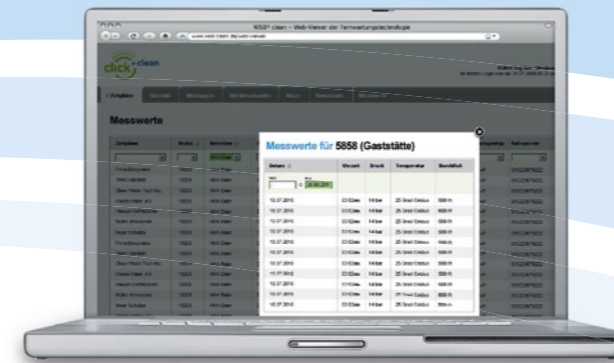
WSG® clean - Web-Viewer der Fernwartungstechnologie

click clean

Messwerte

Messwerte für 5858 (Gaststätte)

| Datum | Uhrzeit | Druck | Temperatur | Durchfluß |
|---|---|---|---|---|
| 10.07.2010 | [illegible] | 14 bar | 25 Grad Celsius | 500 l/h |
| 10.07.2010 | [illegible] | 14 bar | 25 Grad Celsius | 500 l/h |
| 10.07.2010 | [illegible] | 14 bar | 25 Grad Celsius | 500 l/h |
| 10.07.2010 | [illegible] | 14 bar | 25 Grad Celsius | 500 l/h |
| 10.07.2010 | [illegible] | 14 bar | 25 Grad Celsius | 500 l/h |
| 10.07.2010 | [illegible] | 14 bar | 25 Grad Celsius | 500 l/h |
| 10.07.2010 | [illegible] | 14 bar | 25 Grad Celsius | 500 l/h |
| 10.07.2010 | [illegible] | 14 bar | 25 Grad Celsius | 500 l/h |
| 10.07.2010 | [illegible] | 14 bar | 25 Grad Celsius | 500 l/h |
| 10.07.2010 | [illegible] | 14 bar | 25 Grad Celsius | 500 l/h |
| 10.07.2010 | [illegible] | 14 bar | 25 Grad Celsius | 500 l/h |